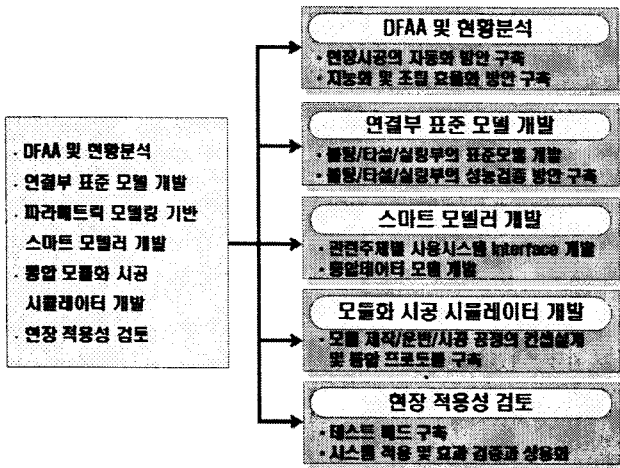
· DFAA 및 현황분석
· 연결부 표준 모델 개발
· 파라메트릭 모델링 기반 스마트 모델러 개발
· 통합 모듈화 시공 시뮬레이터 개발
· 현장 적용성 검토

DFAA 및 현황분석
· 현장시공의 자동화 방안 구축
· 지능화 및 조립 효율화 방안 구축

연결부 표준 모델 개발
· 볼팅/타설/실링부의 표준모델 개발
· 볼팅/타설/실링부의 성능검증 방안 구축

스마트 모델러 개발
· 관련주체별 사용시스템 Interface 개발
· 통합데이터 모델 개발

모듈화 시공 시뮬레이터 개발
· 모듈 제작/운반/시공 공정의 컨셉설계 및 통합 프로토콜 구축

현장 적용성 검토
· 테스트 베드 구축
· 시스템 적용 및 효과 검증과 상용화